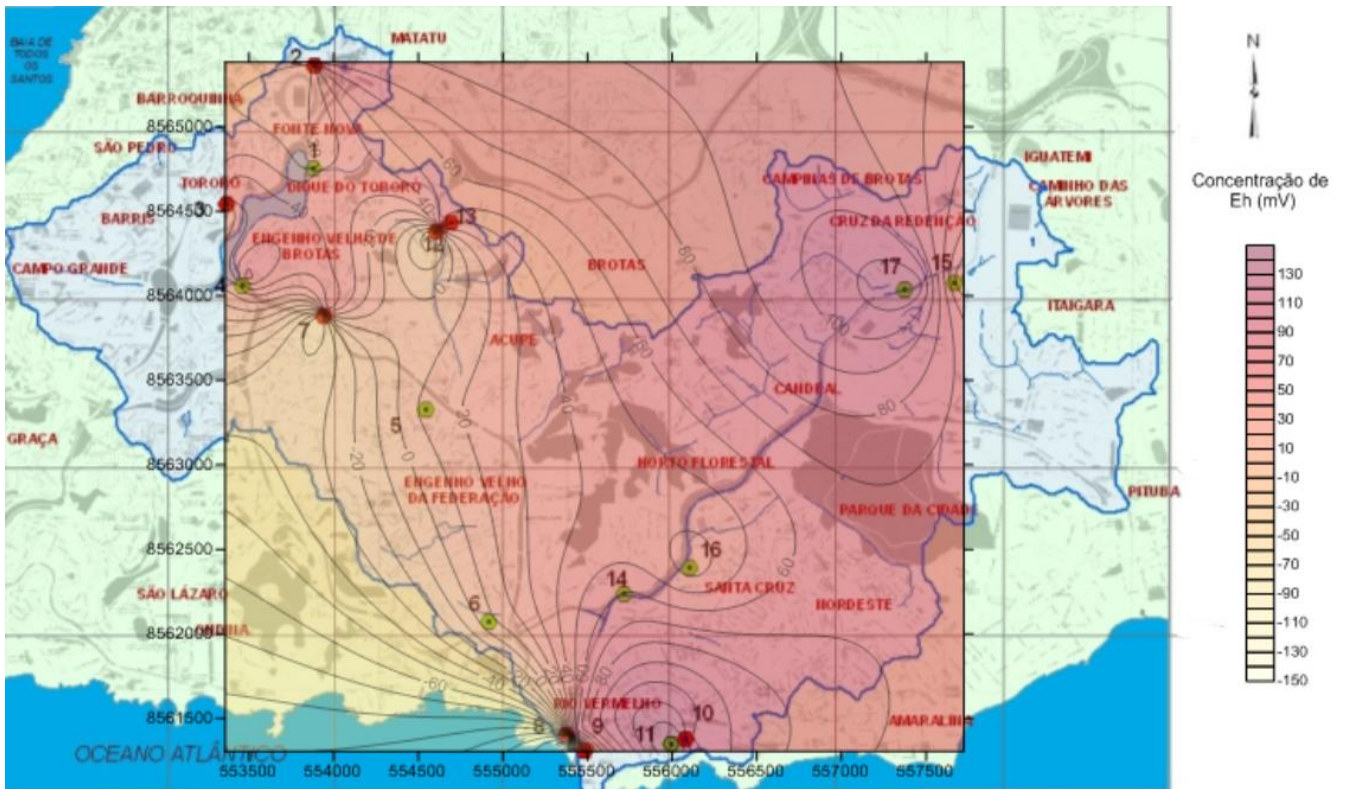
BAIA DE TODOS OS SANTOS

MATATU

BARROQUINHA

SÃO PEDRO

FONTE NOVA

DIQUE DO TORORÓ

TORORÓ

BARRIS

ENGENHO VELHO DE BROTAS

CAMPO GRANDE

GRAÇA

BROTAS

ACUPE

CAMPINAS DE BROTAS

CRUZ DA REDENÇÃO

IGUATEMI

CAMINHO DAS ARVORES

ITAIGARA

CANDEAL

HORTO FLORESTAL

PARQUE DA CIDADE

PITUBA

ENGENHO VELHO DA FEDERAÇÃO

SANTA CRUZ

NORDESTE

SÃO LÁZARO

ONDINA

RIO VERMELHO

AMARALINA

OCEANO ATLÂNTICO

N

1 2 3 4 5 6 7 8 9 10 11 13 14 15 16 17 18

60 40 20 0 -20 -40 -60 80 100

8565000
8564500
8564000
8563500
8563000
8562500
8562000
8561500

553500 554000 554500 555000 555500 556000 556500 557000 557500

Concentração de Eh (mV)

130
110
90
70
50
30
10
-10
-30
-50
-70
-90
-110
-130
-150